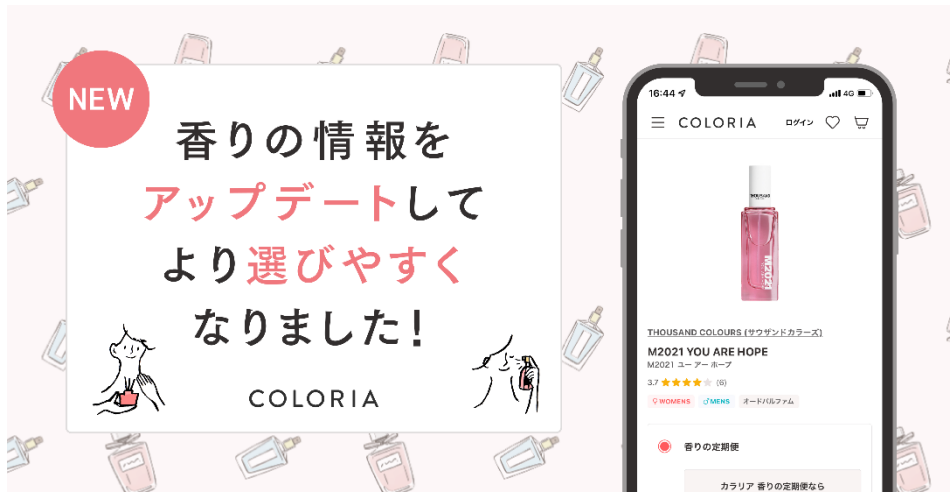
NEW

香りの情報をアップデートしてより選びやすくなりました!

COLORIA

16:44

4G

COLORIA

ログイン

THOUSAND COLOURS (サウザンドカラーズ)

M2021 YOU ARE HOPE

M2021 ユー アー ホープ

3.7 (6)

WOMENS

MENS

オードパルファム

香りの定期便

カラリア 香りの定期便なら